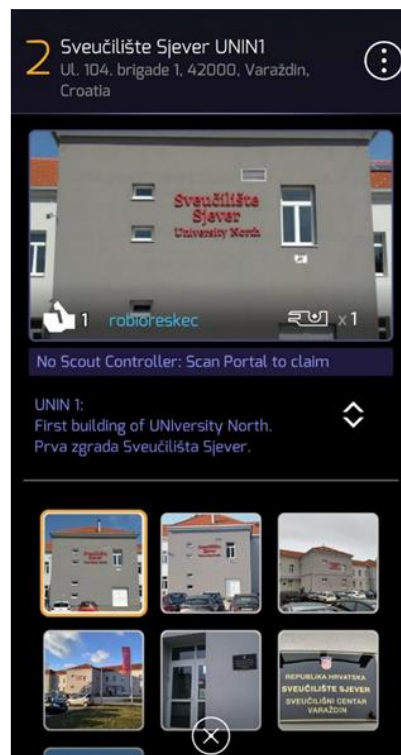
2 Sveučilište Sjever UNIN1
Ul. 104. brigade 1, 42000, Varaždin, Croatia

Sveučilište Sjever
University North

1 robioreskec x1

No Scout Controller: Scan Portal to claim

UNIN 1:
First building of UNIversity North.
Prva zgrada Sveučilišta Sjever.

REPUBLIKA HRVATSKA
SVEUČILIŠTE SJEVER
SVEUČILIŠNI CENTAR VARAŽDIN